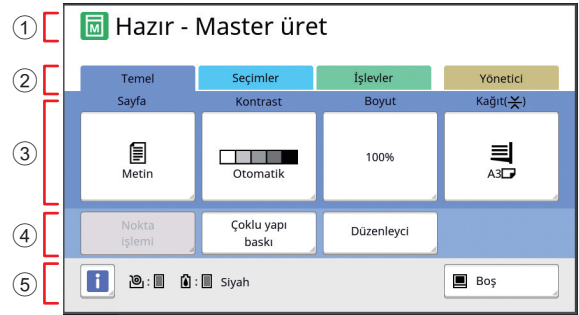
①
M Hazır - Master üret

②
Temel | Seçimler | İşlevler | Yönetici

③
Sayfa | Kontrast | Boyut | Kağıt(✕)

Metin | Otomatik | 100% | A3

④
Nokta işlemi | Çoklu yapı baskı | Düzenleyci

⑤
i | : | : Siyah | Boş